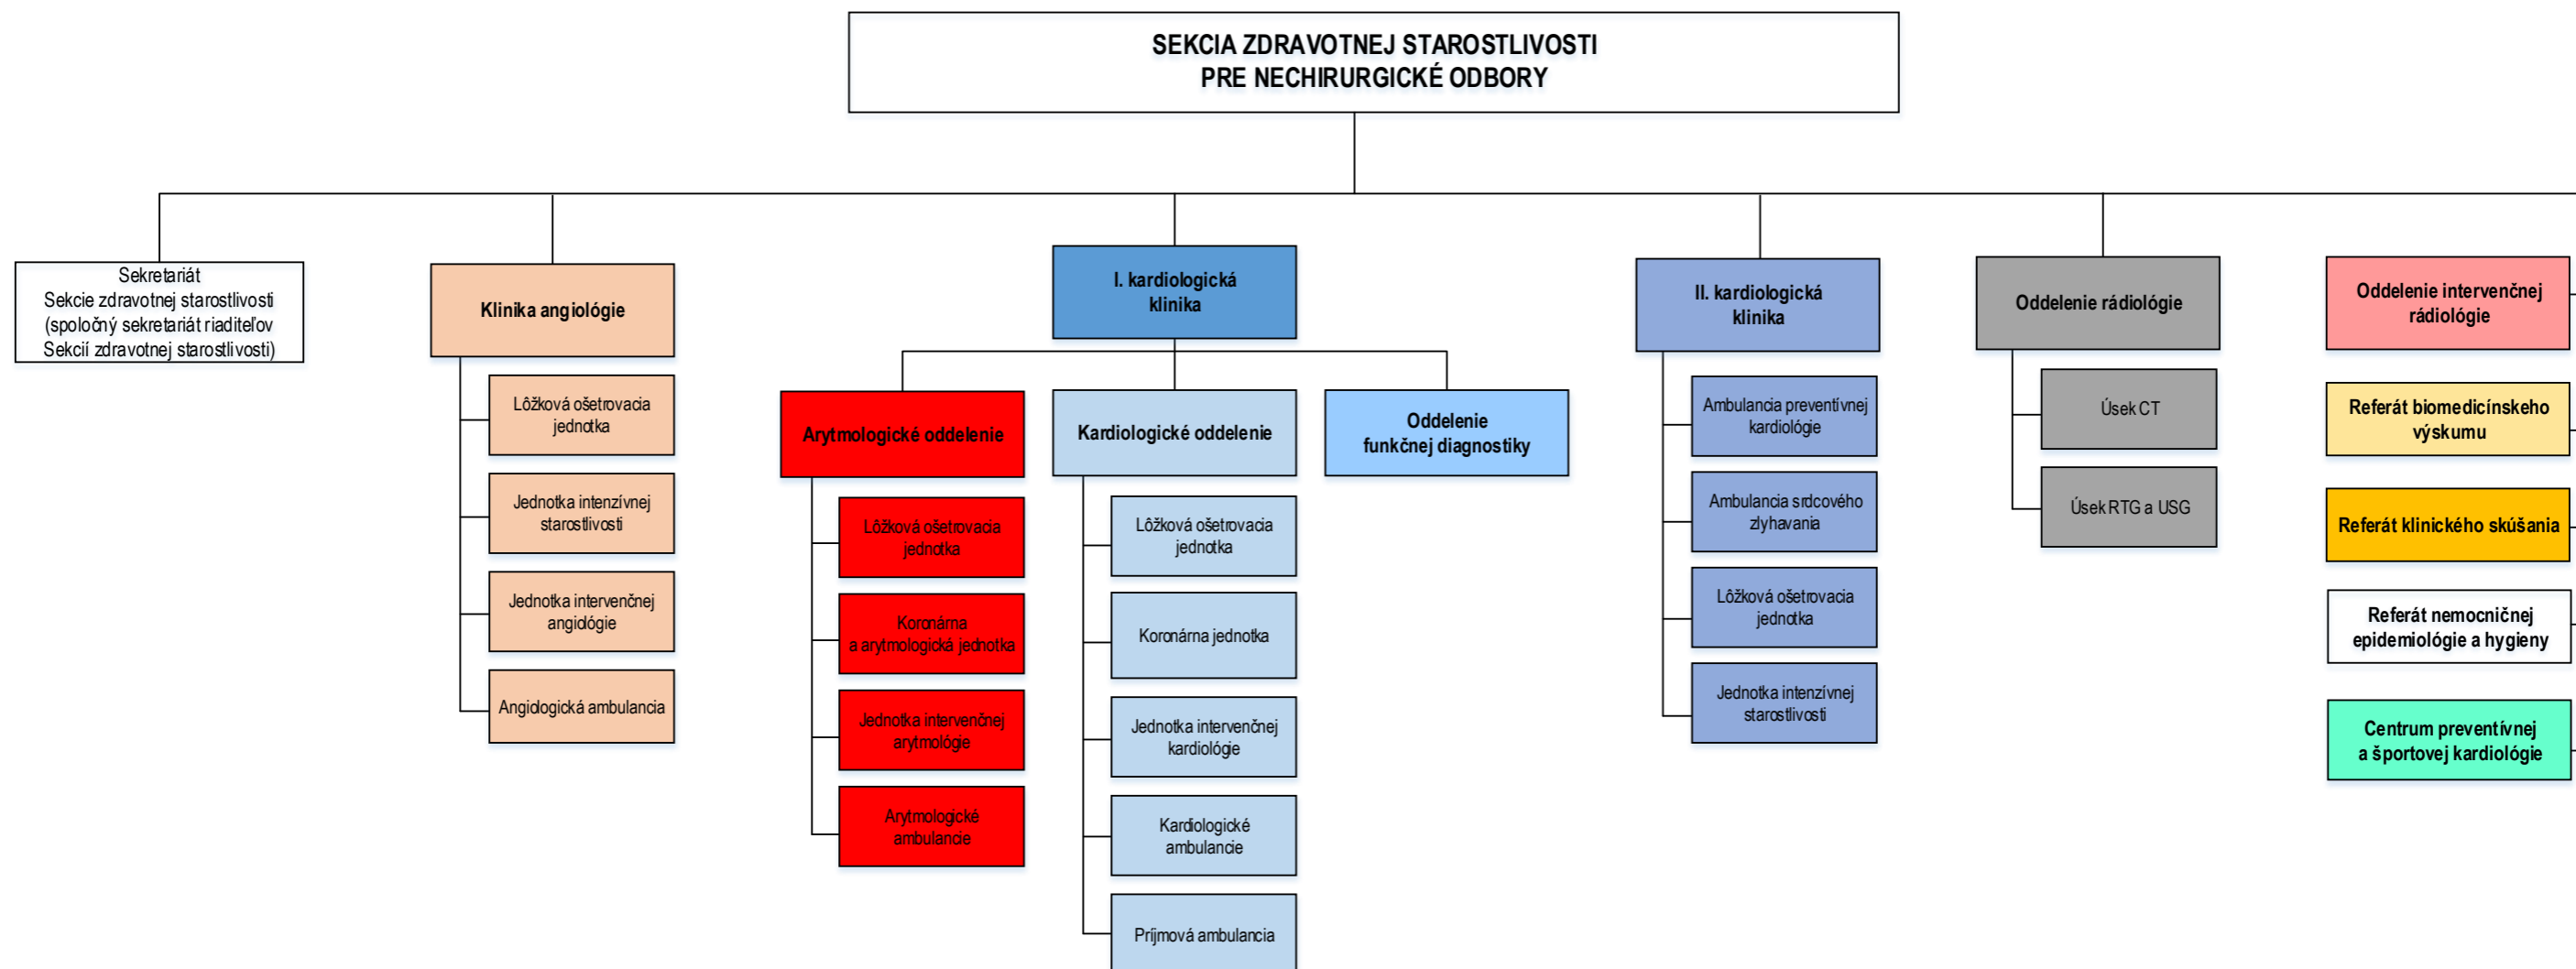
SEKCIA ZDRAVOTNEJ STAROSTLIVOSTI
PRE NECHIRURGICKÉ ODBORY

Sekretariát
Sekcie zdravotnej starostlivosti
(spoločný sekretariát riaditeľov
Sekcií zdravotnej starostlivosti)

Klinika angiológie

Lôžková ošetrovacia jednotka

Jednotka intenzívnej starostlivosti

Jednotka intervenčnej angiológie

Angiologická ambulancia

I. kardiologická klinika

Arytmologické oddelenie

Lôžková ošetrovacia jednotka

Koronárna a arytmologická jednotka

Jednotka intervenčnej arytmológie

Arytmologické ambulancie

Kardiologické oddelenie

Lôžková ošetrovacia jednotka

Koronárna jednotka

Jednotka intervenčnej kardiológie

Kardiologické ambulancie

Príjmová ambulancia

Oddelenie funkčnej diagnostiky

II. kardiologická klinika

Ambulancia preventívnej kardiológie

Ambulancia srdcového zlyhavania

Lôžková ošetrovacia jednotka

Jednotka intenzívnej starostlivosti

Oddelenie rádiológie

Úsek CT

Úsek RTG a USG

Oddelenie intervenčnej rádiológie

Referát biomedicínskeho výskumu

Referát klinického skúšania

Referát nemocničnej epidemiológie a hygieny

Centrum preventívnej a športovej kardiológie